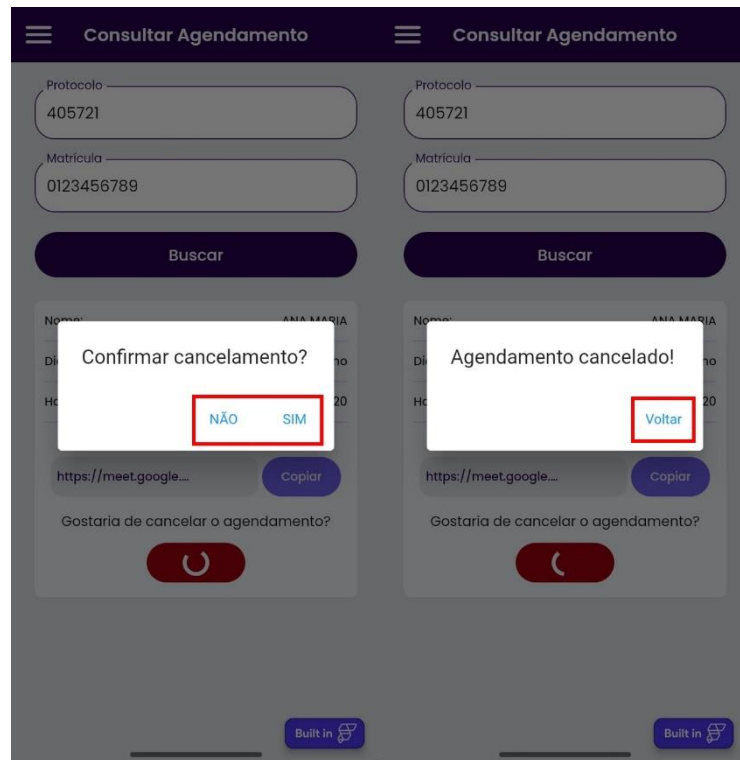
Consultar Agendamento

Protocolo
405721

Matrícula
0123456789

Buscar

Nome: ANA MARIA

Di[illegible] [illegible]no

Ho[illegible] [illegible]20

Confirmar cancelamento?

NÃO SIM

https://meet.google.... Copiar

Gostaria de cancelar o agendamento?

Built in

Consultar Agendamento

Protocolo
405721

Matrícula
0123456789

Buscar

Nome: ANA MARIA

Di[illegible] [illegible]no

Ho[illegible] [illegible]20

Agendamento cancelado!

Voltar

https://meet.google.... Copiar

Gostaria de cancelar o agendamento?

Built in